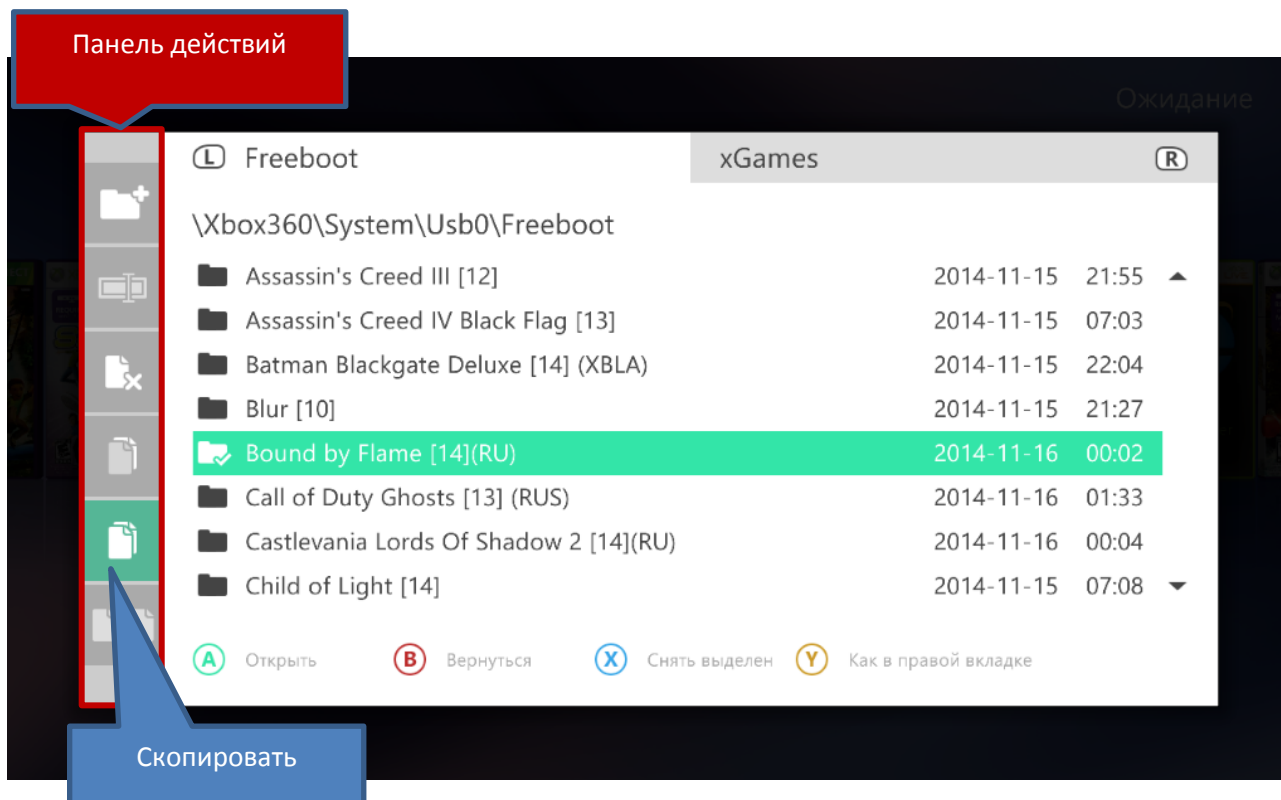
Панель действий

Ожидание

L Freeboot

xGames R

\Xbox360\System\Usb0\Freeboot

| | | |
|---|---|---|
| Assassin's Creed III [12] | 2014-11-15 | 21:55 |
| Assassin's Creed IV Black Flag [13] | 2014-11-15 | 07:03 |
| Batman Blackgate Deluxe [14] (XBLA) | 2014-11-15 | 22:04 |
| Blur [10] | 2014-11-15 | 21:27 |
| Bound by Flame [14](RU) | 2014-11-16 | 00:02 |
| Call of Duty Ghosts [13] (RUS) | 2014-11-16 | 01:33 |
| Castlevania Lords Of Shadow 2 [14](RU) | 2014-11-16 | 00:04 |
| Child of Light [14] | 2014-11-15 | 07:08 |

A Открыть B Вернуться X Снять выделен Y Как в правой вкладке

Скопировать